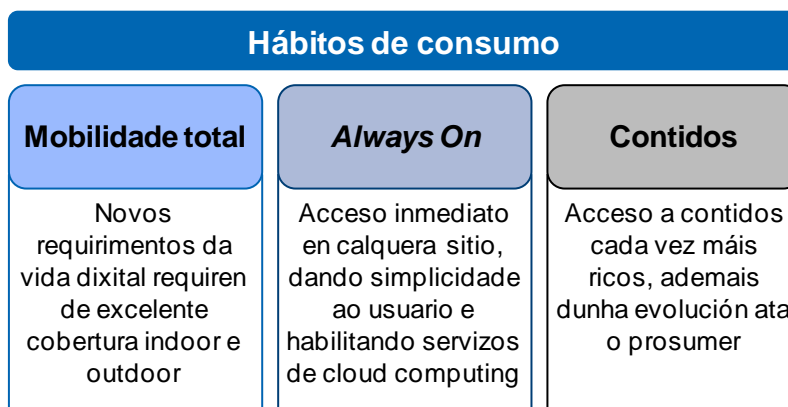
Hábitos de consumo

Mobilidade total

Novos requirimentos da vida dixital requiren de excelente cobertura indoor e outdoor

Always On

Acceso inmediato en calquera sitio, dando simplicidade ao usuario e habilitando servizos de cloud computing

Contidos

Acceso a contidos cada vez máis ricos, ademais dunha evolución ata o prosumer